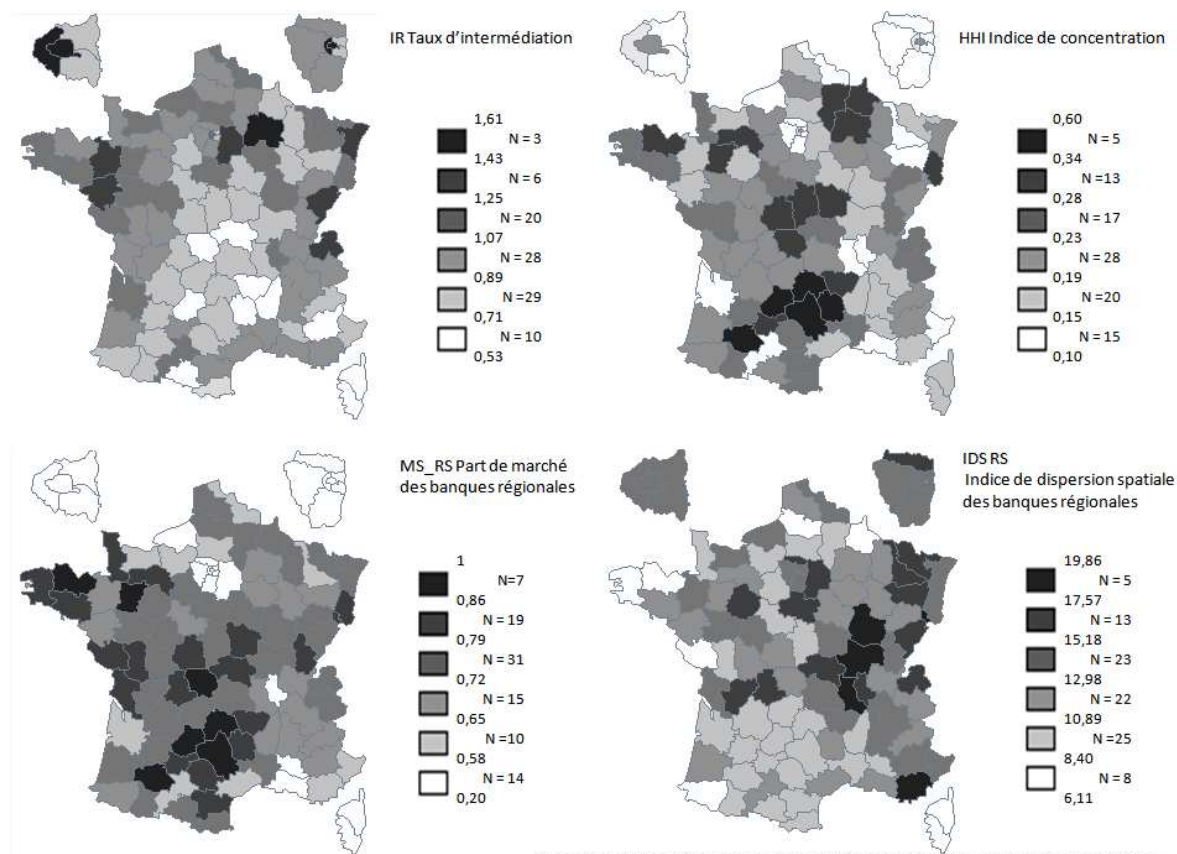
IR Taux d'intermédiation

1,61
N = 3
1,43
N = 6
1,25
N = 20
1,07
N = 28
0,89
N = 29
0,71
N = 10
0,53

HHI Indice de concentration

0,60
N = 5
0,34
N = 13
0,28
N = 17
0,23
N = 28
0,19
N = 20
0,15
N = 15
0,10

MS_RS Part de marché des banques régionales

1
N=7
0,86
N = 19
0,79
N = 31
0,72
N = 15
0,65
N = 10
0,58
N = 14
0,20

IDS RS
Indice de dispersion spatiale des banques régionales

19,86
N = 5
17,57
N = 13
15,18
N = 23
12,98
N = 22
10,89
N = 25
8,40
N = 8
6,11